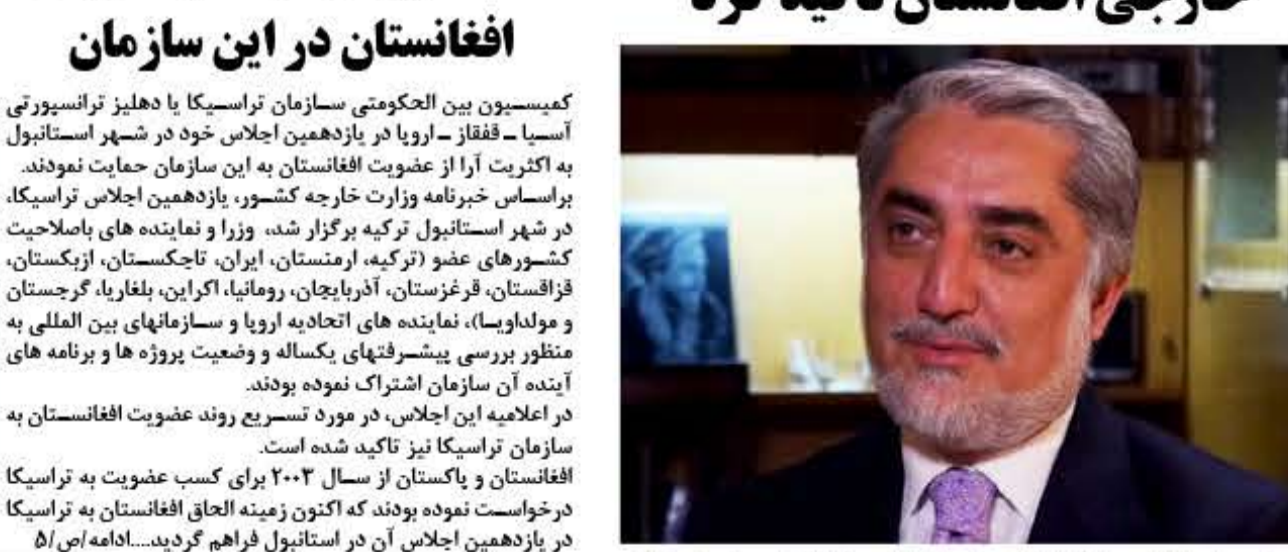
خارجی افغانستان تاکید کرد

افغانستان در این سازمان

کمیسیون بین الحکومتی سازمان تراسیکا یا دهلیز ترانسپورتی آسیا ـ قفقاز ـ اروپا در یازدهمین اجلاس خود در شهر استانبول به اکثریت آرا از عضویت افغانستان به این سازمان حمایت نمودند.
براساس خبرنامه وزارت خارجه کشور، یازدهمین اجلاس تراسیکا، در شهر استانبول ترکیه برگزار شد، وزرا و نماینده های باصلاحیت کشورهای عضو (ترکیه، ارمنستان، ایران، تاجکستان، ازبکستان، قزاقستان، قرغزستان، آذربایجان، رومانیا، اکراین، بلغاریا، گرجستان و مولداویا)، نماینده های اتحادیه اروپا و سازمانهای بین المللی به منظور بررسی پیشرفتهای یکساله و وضعیت پروژه ها و برنامه های آینده آن سازمان اشتراک نموده بودند.
در اعلامیه این اجلاس، در مورد تسریع روند عضویت افغانستان به سازمان تراسیکا نیز تاکید شده است.
افغانستان و پاکستان از سال ۲۰۰۳ برای کسب عضویت به تراسیکا درخواست نموده بودند که اکنون زمینه الحاق افغانستان به تراسیکا در یازدهمین اجلاس آن در استانبول فراهم گردید...ادامه/ص/۵